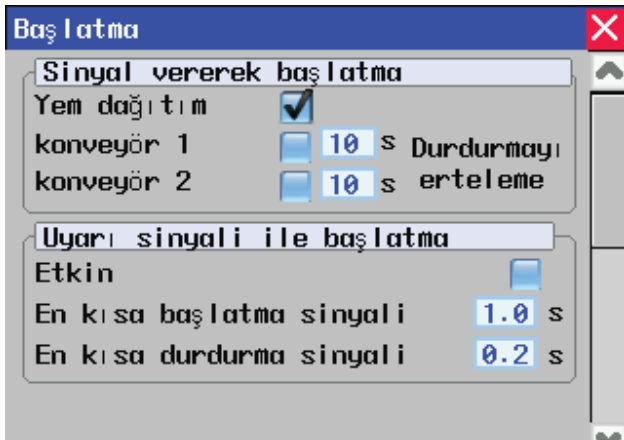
Başlatma

Sinyal vererek başlatma

Yem dağıtım

konveyör 1 10 s

konveyör 2 10 s

Durdurmayı erteleme

Uyarı sinyali ile başlatma

Etkin

En kısa başlatma sinyali 1.0 s

En kısa durdurma sinyali 0.2 s